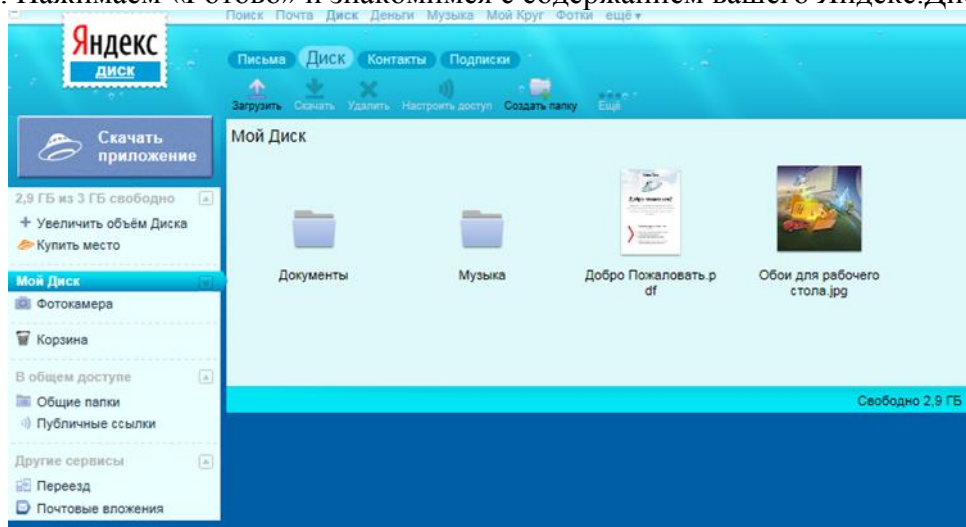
. Нажимаем «Готово» и знакомимся с содержанием вашего Яндекс.Ди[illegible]

Поиск Почта Диск Деньги Музыка Мой Круг Фотки ещё ▾

Яндекс
диск

Письма Диск Контакты Подписки

Загрузить Скачать Удалить Настроить доступ Создать папку Ещё

Скачать приложение

2,9 ГБ из 3 ГБ свободно
+ Увеличить объём Диска
Купить место

Мой Диск
Фотокамера
Корзина

В общем доступе
Общие папки
Публичные ссылки

Другие сервисы
Переезд
Почтовые вложения

Мой Диск

Документы
Музыка
Добро Пожаловать.pdf
Обои для рабочего стола.jpg

Свободно 2,9 ГБ